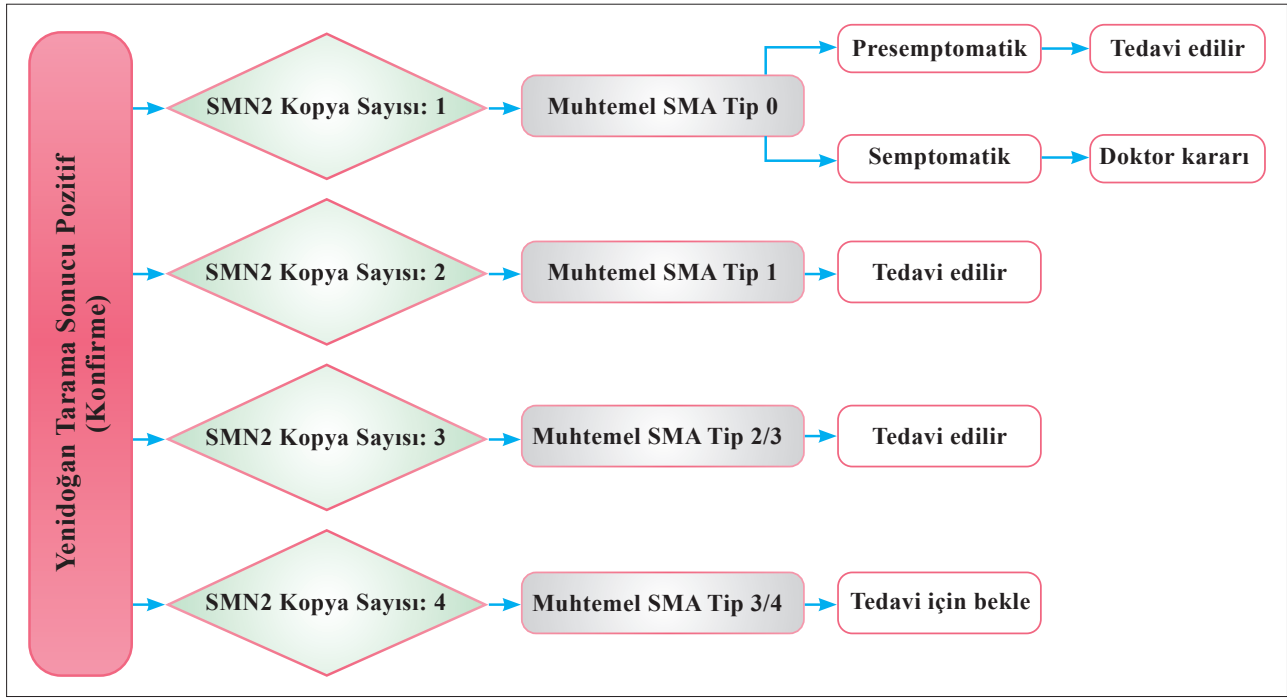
Yenidoğan Tarama Sonucu Pozitif (Konfirme)

SMN2 Kopya Sayısı: 1

Muhtemel SMA Tip 0

Presemptomatik

Tedavi edilir

Semptomatik

Doktor kararı

SMN2 Kopya Sayısı: 2

Muhtemel SMA Tip 1

Tedavi edilir

SMN2 Kopya Sayısı: 3

Muhtemel SMA Tip 2/3

Tedavi edilir

SMN2 Kopya Sayısı: 4

Muhtemel SMA Tip 3/4

Tedavi için bekle